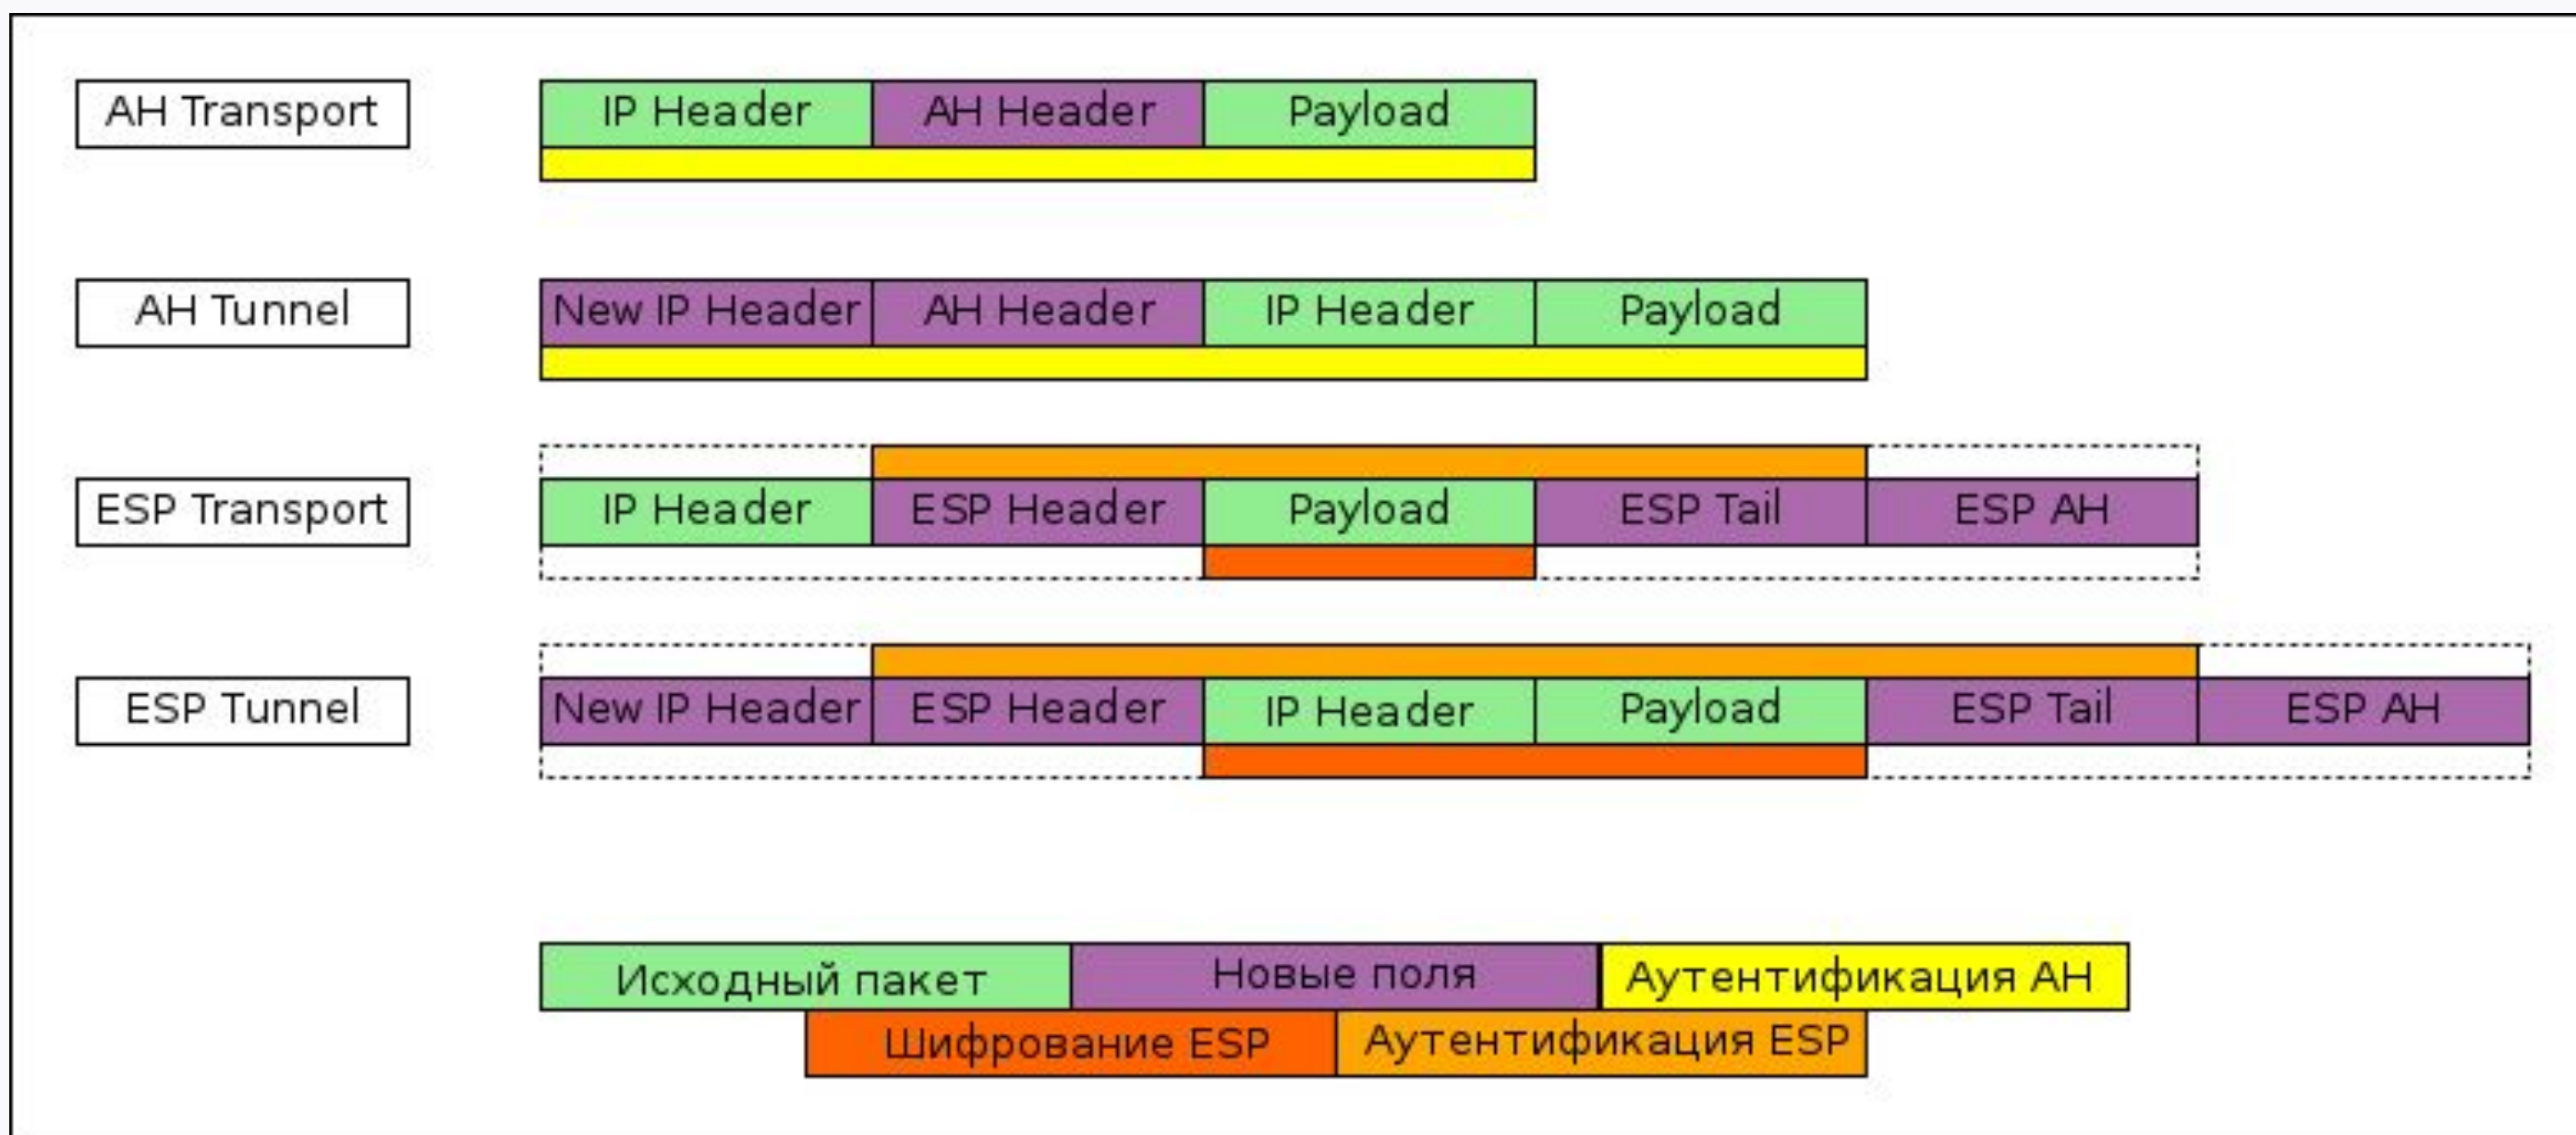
AH Transport
IP Header | AH Header | Payload

AH Tunnel
New IP Header | AH Header | IP Header | Payload

ESP Transport
IP Header | ESP Header | Payload | ESP Tail | ESP AH

ESP Tunnel
New IP Header | ESP Header | IP Header | Payload | ESP Tail | ESP AH

Исходный пакет
Новые поля
Аутентификация AH
Шифрование ESP
Аутентификация ESP